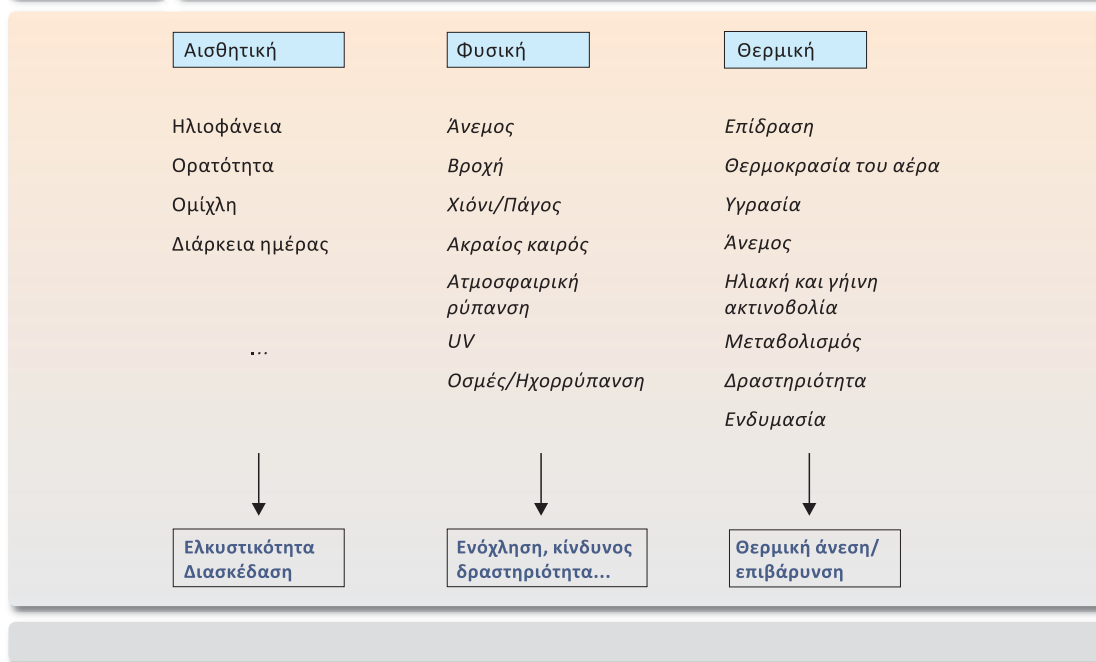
Αισθητική

Ηλιοφάνεια

Ορατότητα

Ομίχλη

Διάρκεια ημέρας

...

Ελκυστικότητα Διασκέδαση

Φυσική

Άνεμος

Βροχή

Χιόνι/Πάγος

Ακραίος καιρός

Ατμοσφαιρική ρύπανση

UV

Οσμές/Ηχορρύπανση

Ενόχληση, κίνδυνος δραστηριότητα...

Θερμική

Επίδραση

Θερμοκρασία του αέρα

Υγρασία

Άνεμος

Ηλιακή και γήινη ακτινοβολία

Μεταβολισμός

Δραστηριότητα

Ενδυμασία

Θερμική άνεση/ επιβάρυνση